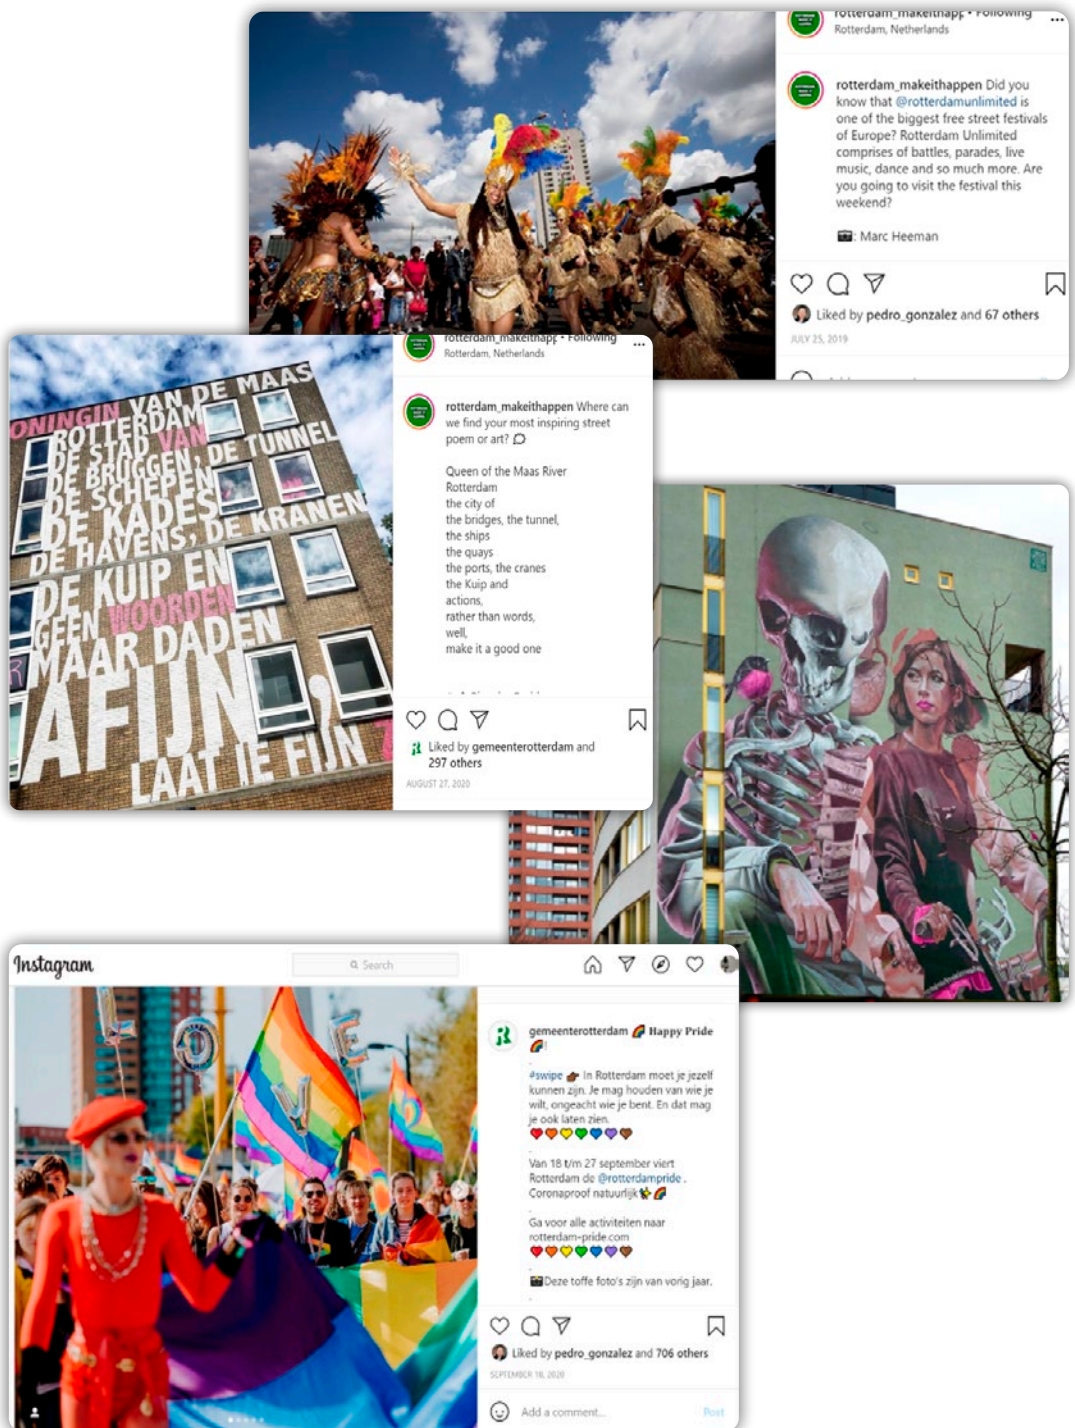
rotterdam_makeithapp • Following
Rotterdam, Netherlands

rotterdam_makeithappen Did you know that @rotterdamunlimited is one of the biggest free street festivals of Europe? Rotterdam Unlimited comprises of battles, parades, live music, dance and so much more. Are you going to visit the festival this weekend?

📷: Marc Heeman

Liked by pedro_gonzalez and 67 others
JULY 25, 2019

ONINGIN VAN DE MAAS
ROTTERDAM
DE STAD VAN
DE BRUGGEN, DE TUNNEL
DE SCHEPEN
DE KADES
DE HAVENS, DE KRANEN
DE KUIP EN
GEEN WOORDEN
MAAR DADEN
AFIJN,
LAAT JE FIJN

rotterdam_makeithapp • Following
Rotterdam, Netherlands

rotterdam_makeithappen Where can we find your most inspiring street poem or art? 💬

Queen of the Maas River
Rotterdam
the city of
the bridges, the tunnel,
the ships
the quays
the ports, the cranes
the Kuip and
actions,
rather than words,
well,
make it a good one

Liked by gemeenterotterdam and 297 others
AUGUST 27, 2020

Instagram
Search

gemeenterotterdam 🌈 Happy Pride 🌈!

#swipe 👉 In Rotterdam moet je jezelf kunnen zijn. Je mag houden van wie je wilt, ongeacht wie je bent. En dat mag je ook laten zien.
❤️🧡💛💚💙💜🤎

Van 18 t/m 27 september viert Rotterdam de @rotterdampride . Coronaproof natuurlijk 🦠🌈

Ga voor alle activiteiten naar rotterdam-pride.com
❤️🧡💛💚💙💜🤎

📷 Deze toffe foto's zijn van vorig jaar.

Liked by pedro_gonzalez and 706 others
SEPTEMBER 18, 2020

Add a comment... Post